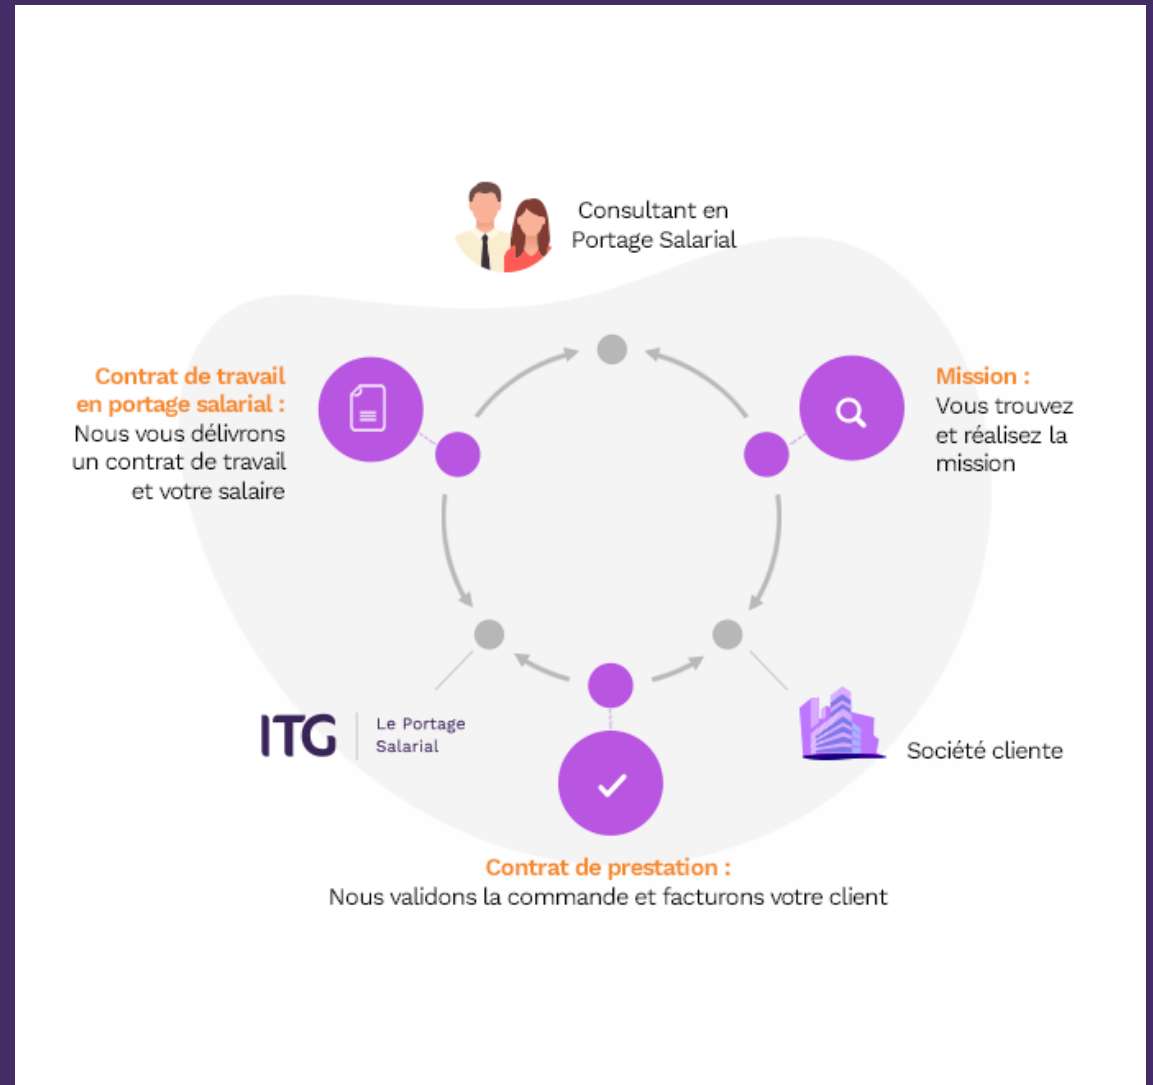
Consultant en Portage Salarial

Contrat de travail en portage salarial :
Nous vous délivrons un contrat de travail et votre salaire

Mission :
Vous trouvez et réalisez la mission

ITG Le Portage Salarial

Société cliente

Contrat de prestation :
Nous validons la commande et facturons votre client